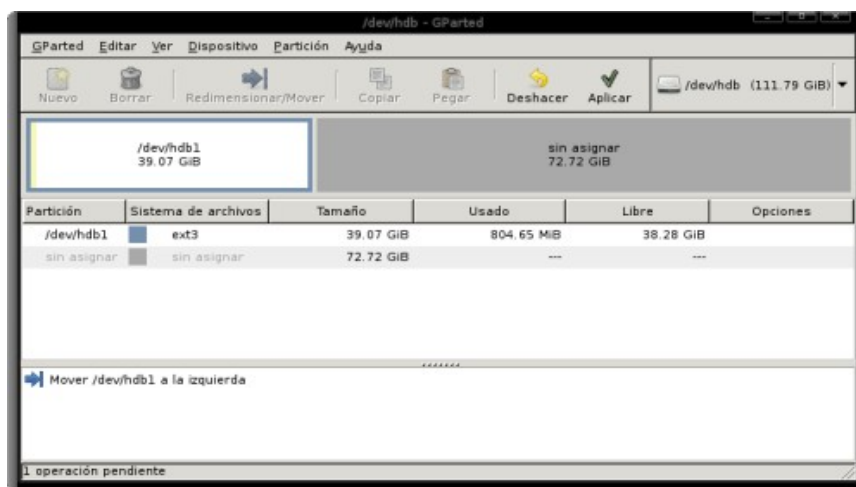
/dev/hdb - GParted

GParted Editar Ver Dispositivo Partición Ayuda

Nuevo Borrar Redimensionar/Mover Copiar Pegar Deshacer Aplicar

/dev/hdb (111.79 GiB)

/dev/hdb1
39.07 GiB

sin asignar
72.72 GiB

| Partición | Sistema de archivos | Tamaño | Usado | Libre | Opciones |
|---|---|---|---|---|---|
| /dev/hdb1 | ext3 | 39.07 GiB | 804.65 MiB | 38.28 GiB | |
| sin asignar | sin asignar | 72.72 GiB | --- | --- | |

Mover /dev/hdb1 a la izquierda

1 operación pendiente